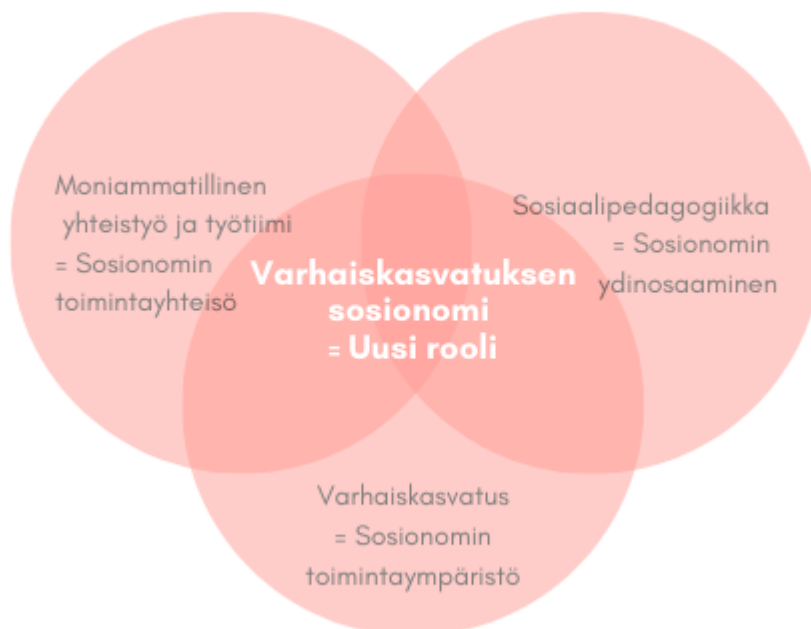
Moniammatillinen yhteistyö ja työtiimi = Sosionomin toimintayhteisö

Sosiaalipedagogiikka = Sosionomin ydinosaaminen

Varhaiskasvatuksen sosionomi = Uusi rooli

Varhaiskasvatus = Sosionomin toimintaympäristö